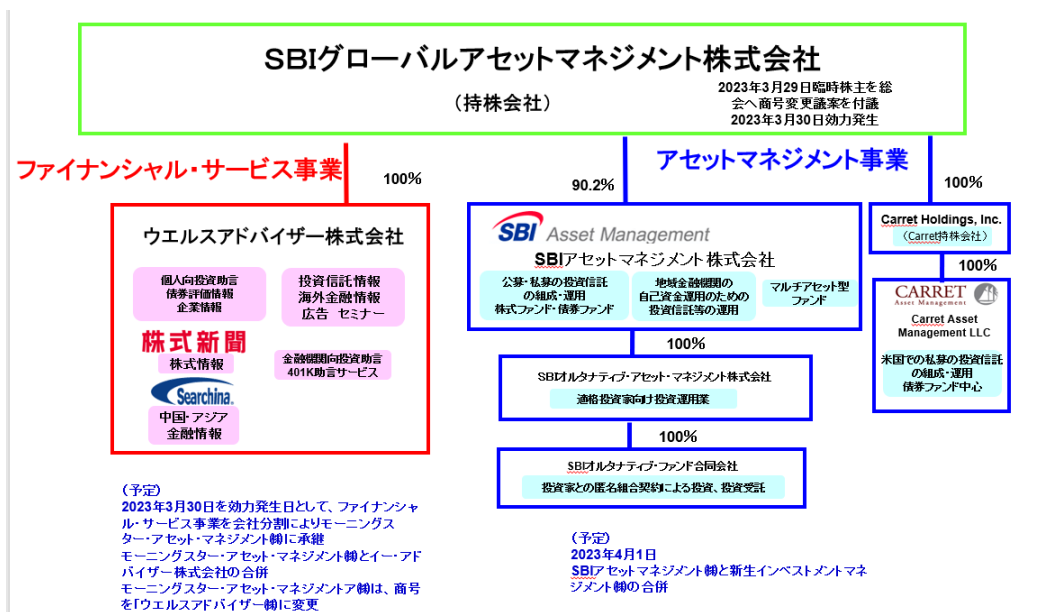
SBIグローバルアセットマネジメント株式会社

（持株会社）

2023年3月29日臨時株主を総会へ商号変更議案を付議
2023年3月30日効力発生

ファイナンシャル・サービス事業

100%

ウエルスアドバイザー株式会社

個人向投資助言
債券評価情報
企業情報

投資信託情報
海外金融情報
広告 セミナー

株式新聞

株式情報

金融機関向投資助言
401K助言サービス

Searchina

中国・アジア
金融情報

アセットマネジメント事業

90.2%

SBI Asset Management

SBIアセットマネジメント株式会社

公募・私募の投資信託の組成・運用
株式ファンド・債券ファンド

地域金融機関の自己資金運用のための投資信託等の運用

マルチアセット型ファンド

100%

SBIオルタナティブ・アセット・マネジメント株式会社

適格投資家向け投資運用業

100%

SBIオルタナティブ・ファンド合同会社

投資家との匿名組合契約による投資、投資受託

100%

Carret Holdings, Inc.
（Carret持株会社）

100%

CARRET
Asset Management

Carret Asset Management LLC

米国での私募の投資信託の組成・運用
債券ファンド中心

（予定）
2023年3月30日を効力発生日として、ファイナンシャル・サービス事業を会社分割によりモーニングスター・アセット・マネジメント㈱に承継
モーニングスター・アセット・マネジメント㈱とイー・アドバイザー株式会社の合併
モーニングスター・アセット・マネジメントア㈱は、商号を「ウエルスアドバイザー㈱」に変更

（予定）
2023年4月1日
SBIアセットマネジメント㈱と新生インベストメントマネジメント㈱の合併